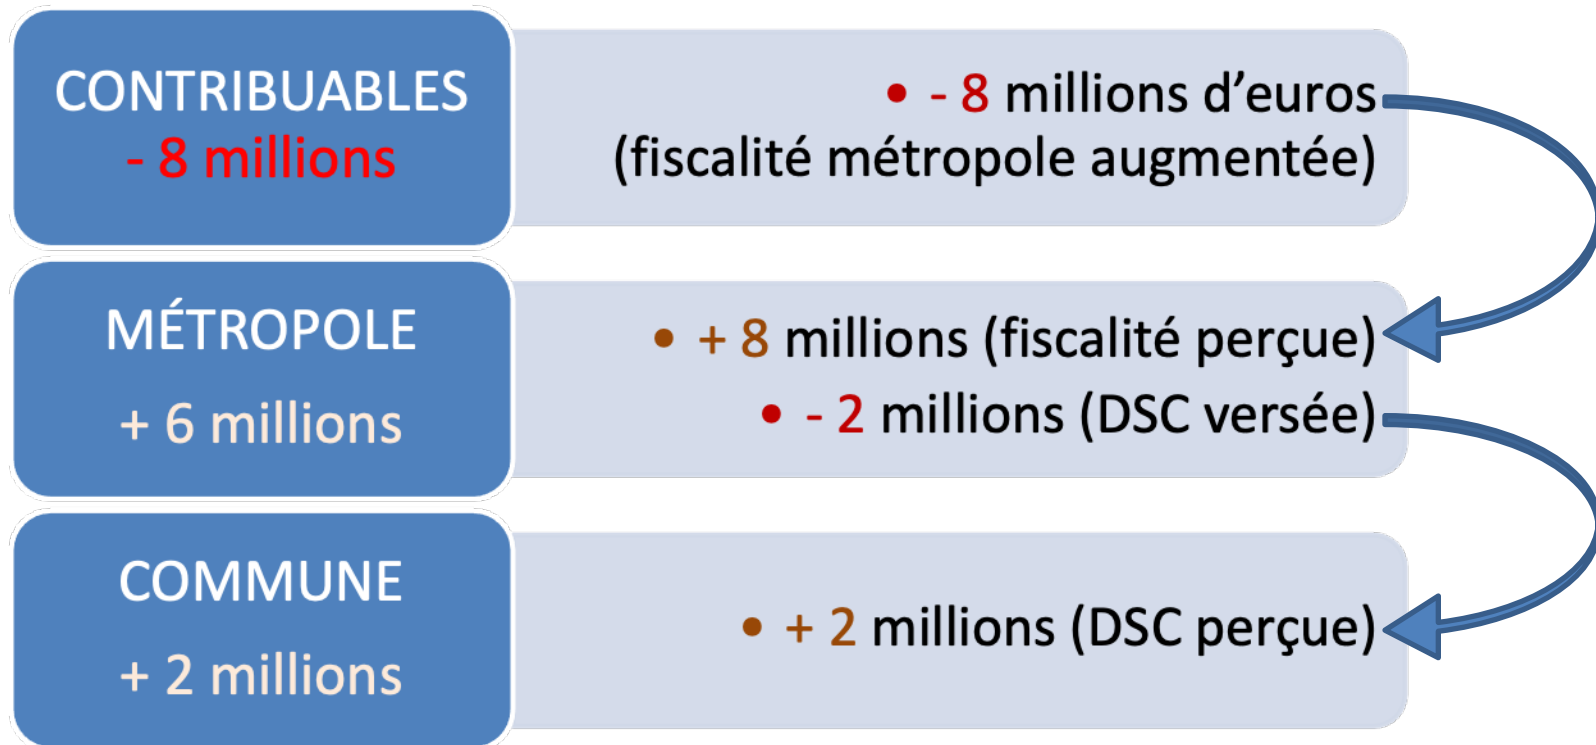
CONTRIBUABLES
- 8 millions

• - 8 millions d’euros (fiscalité métropole augmentée)

MÉTROPOLE
+ 6 millions

• + 8 millions (fiscalité perçue)
• - 2 millions (DSC versée)

COMMUNE
+ 2 millions

• + 2 millions (DSC perçue)